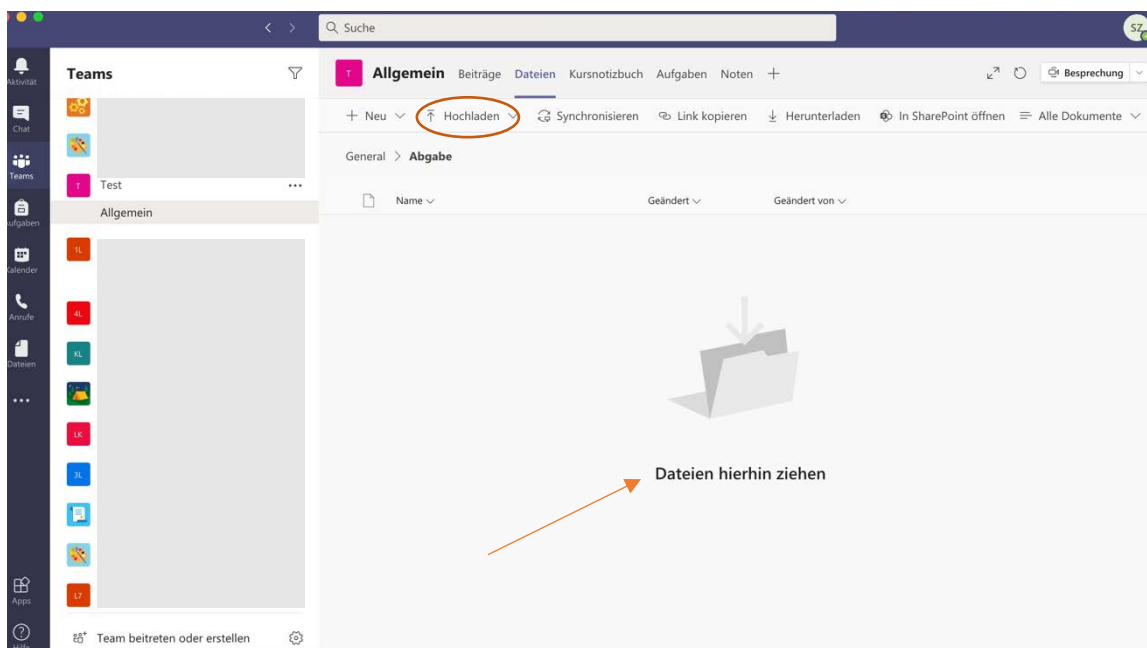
Suche

SZ

Aktivität

Chat

Teams

Aufgaben

Kalender

Anrufe

Dateien

...

Apps

Hilfe

Teams

Test

Allgemein

1L

4L

KL

LK

3L

L7

Team beitreten oder erstellen

T

Allgemein Beiträge Dateien Kursnotizbuch Aufgaben Noten +

Besprechung

+ Neu Hochladen Synchronisieren Link kopieren Herunterladen In SharePoint öffnen Alle Dokumente

General > Abgabe

Name Geändert Geändert von

Dateien hierhin ziehen